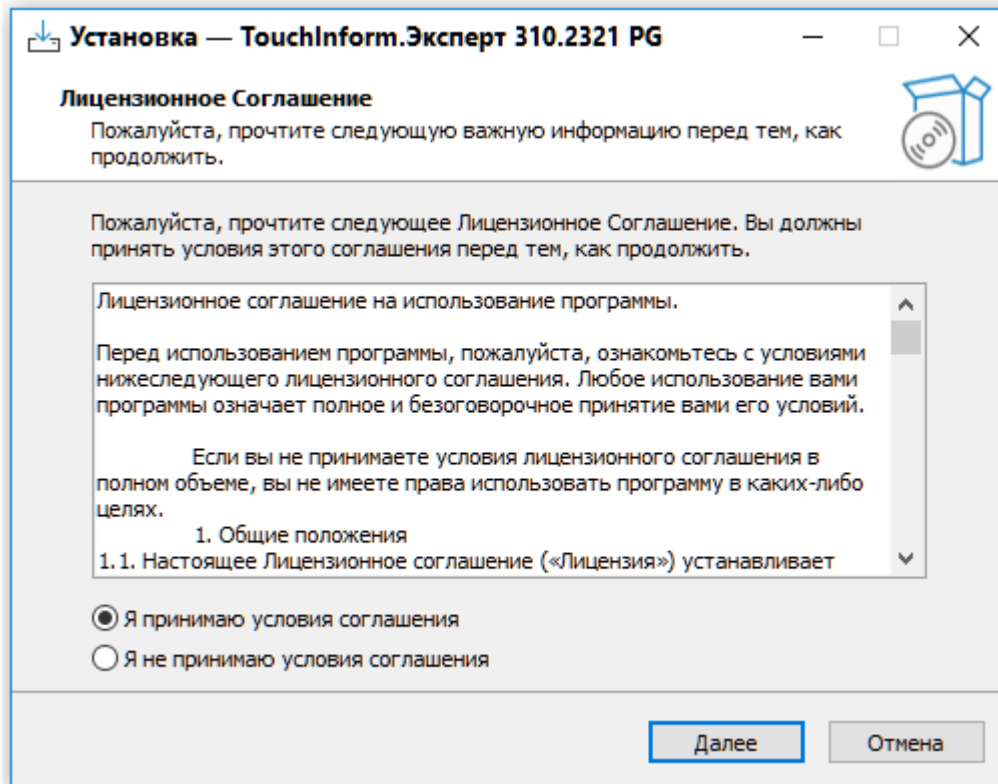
Установка — TouchInform.Эксперт 310.2321 PG

Лицензионное Соглашение
Пожалуйста, прочтите следующую важную информацию перед тем, как продолжить.

Пожалуйста, прочтите следующее Лицензионное Соглашение. Вы должны принять условия этого соглашения перед тем, как продолжить.

Лицензионное соглашение на использование программы.

Перед использованием программы, пожалуйста, ознакомьтесь с условиями нижеследующего лицензионного соглашения. Любое использование вами программы означает полное и безоговорочное принятие вами его условий.

Если вы не принимаете условия лицензионного соглашения в полном объеме, вы не имеете права использовать программу в каких-либо целях.
1. Общие положения
1.1. Настоящее Лицензионное соглашение («Лицензия») устанавливает

Я принимаю условия соглашения
Я не принимаю условия соглашения

Далее
Отмена